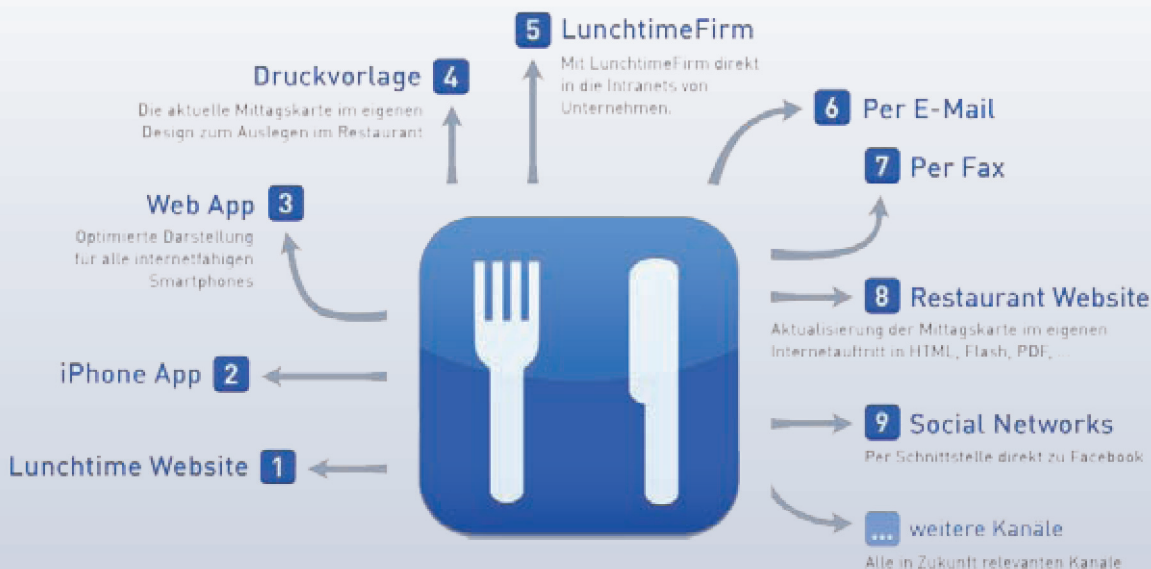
5 LunchtimeFirm
Mit LunchtimeFirm direkt in die Intranets von Unternehmen.

Druckvorlage 4
Die aktuelle Mittagskarte im eigenen Design zum Auslegen im Restaurant

6 Per E-Mail

7 Per Fax

Web App 3
Optimierte Darstellung für alle internetfähigen Smartphones

8 Restaurant Website
Aktualisierung der Mittagskarte im eigenen Internetauftritt in HTML, Flash, PDF, ...

iPhone App 2

9 Social Networks
Per Schnittstelle direkt zu Facebook

Lunchtime Website 1

... weitere Kanäle
Alle in Zukunft relevanten Kanäle